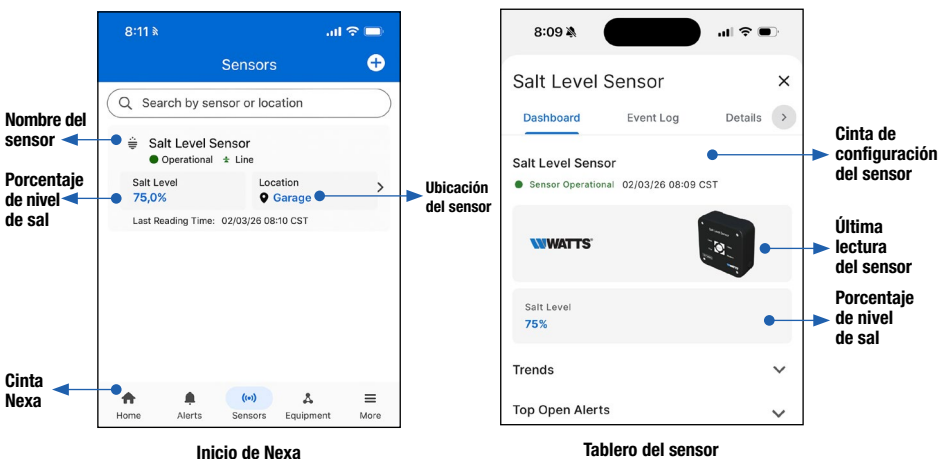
8:11

Sensors

Search by sensor or location

Nombre del sensor

Salt Level Sensor
Operational Line

Porcentaje de nivel de sal

Salt Level
75,0%

Location
Garage

Ubicación del sensor

Last Reading Time: 02/03/26 08:10 CST

Cinta Nexa

Home Alerts Sensors Equipment More

Inicio de Nexa

8:09

Salt Level Sensor

Dashboard Event Log Details

Salt Level Sensor

Cinta de configuración del sensor

Sensor Operational 02/03/26 08:09 CST

WATTS

Última lectura del sensor

Salt Level
75%

Porcentaje de nivel de sal

Trends

Top Open Alerts

Tablero del sensor